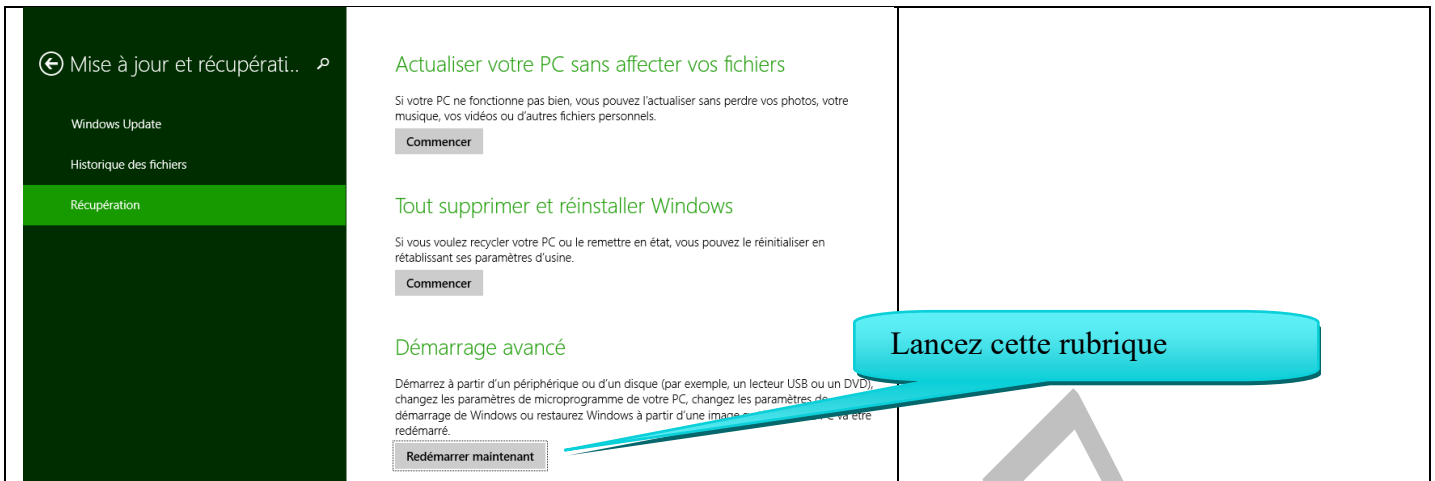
Mise à jour et récupérati..

Windows Update

Historique des fichiers

Récupération

Actualiser votre PC sans affecter vos fichiers

Si votre PC ne fonctionne pas bien, vous pouvez l'actualiser sans perdre vos photos, votre musique, vos vidéos ou d'autres fichiers personnels.

Commencer

Tout supprimer et réinstaller Windows

Si vous voulez recycler votre PC ou le remettre en état, vous pouvez le réinitialiser en rétablissant ses paramètres d'usine.

Commencer

Démarrage avancé

Démarrez à partir d'un périphérique ou d'un disque (par exemple, un lecteur USB ou un DVD), changez les paramètres de microprogramme de votre PC, changez les paramètres de démarrage de Windows ou restaurez Windows à partir d'une image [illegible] va être redémarré.

Redémarrer maintenant

Lancez cette rubrique